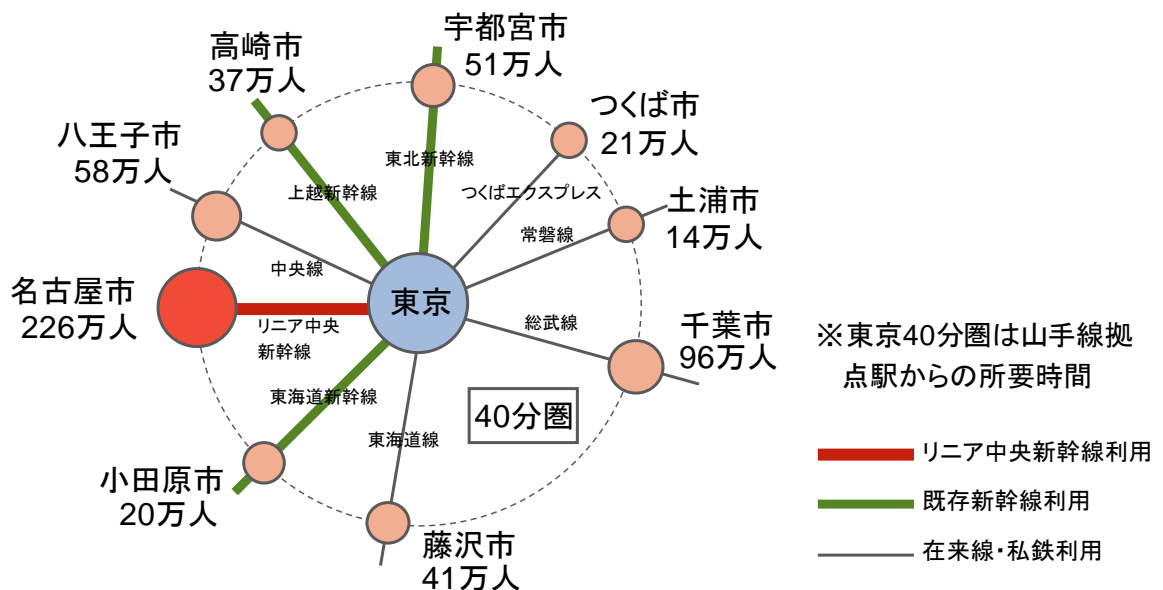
高崎市
37万人

宇都宮市
51万人

つくば市
21万人

八王子市
58万人

土浦市
14万人

東北新幹線

上越新幹線

つくばエクスプレス

常磐線

中央線

名古屋市
226万人

東京

リニア中央
新幹線

総武線

千葉市
96万人

※東京40分圏は山手線拠点駅からの所要時間

東海道新幹線

40分圏

東海道線

小田原市
20万人

藤沢市
41万人

リニア中央新幹線利用

既存新幹線利用

在来線・私鉄利用